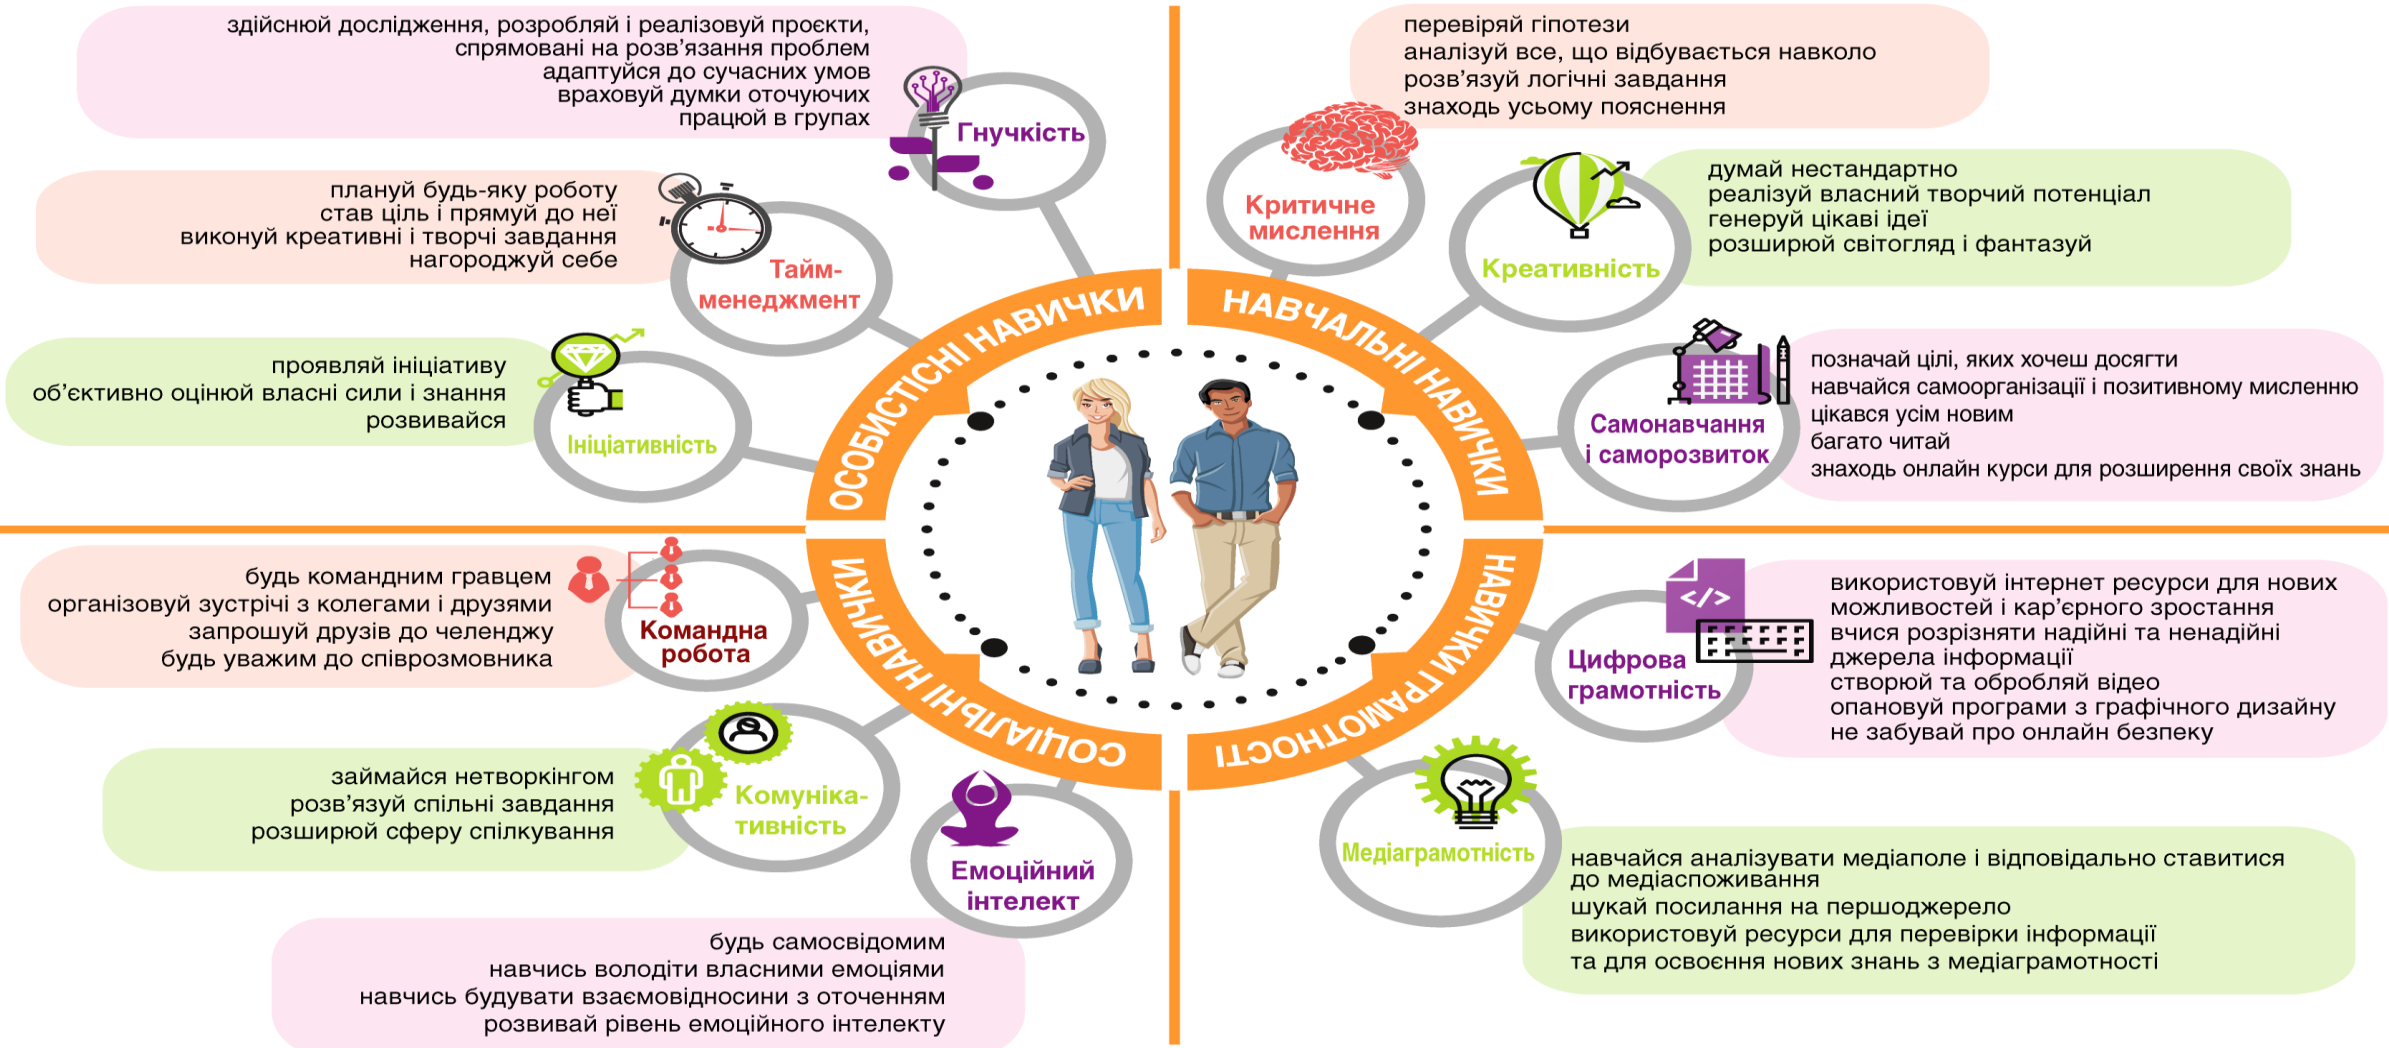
здійснюй дослідження, розробляй і реалізовуй проєкти, спрямовані на розв'язання проблем
адаптуйся до сучасних умов
враховуй думки оточуючих
працюй в групах

Гнучкість

плануй будь-яку роботу
став ціль і прямуй до неї
виконуй креативні і творчі завдання
нагороджуй себе

Тайм-менеджмент

проявляй ініціативу
об'єктивно оцінюй власні сили і знання
розвивайся

Ініціативність

ОСОБИСТІСНІ НАВИЧКИ

перевіряй гіпотези
аналізуй все, що відбувається навколо
розв'язуй логічні завдання
знаходь усьому пояснення

Критичне мислення

думай нестандартно
реалізуй власний творчий потенціал
генеруй цікаві ідеї
розширюй світогляд і фантазуй

Креативність

позначай цілі, яких хочеш досягти
навчайся самоорганізації і позитивному мисленню
цікався усім новим
багато читай
знаходь онлайн курси для розширення своїх знань

Самонавчання і саморозвиток

НАВЧАЛЬНІ НАВИЧКИ

будь командним гравцем
організовуй зустрічі з колегами і друзями
запрошуй друзів до челенджу
будь уважим до співрозмовника

Командна робота

займайся нетворкінгом
розв'язуй спільні завдання
розширюй сферу спілкування

Комуніка-тивність

Емоційний інтелект

будь самосвідомим
навчись володіти власними емоціями
навчись будувати взаємовідносини з оточенням
розвивай рівень емоційного інтелекту

СОЦІАЛЬНІ НАВИЧКИ

використовуй інтернет ресурси для нових можливостей і кар'єрного зростання
вчися розрізняти надійні та ненадійні джерела інформації
створюй та обробляй відео
опановуй програми з графічного дизайну
не забувай про онлайн безпеку

Цифрова грамотність

Медіаграмотність

навчайся аналізувати медіаполе і відповідально ставитися до медіаспоживання
шукай посилання на першоджерело
використовуй ресурси для перевірки інформації
та для освоєння нових знань з медіаграмотності

НАВИЧКИ ГРАМОТНОСТІ